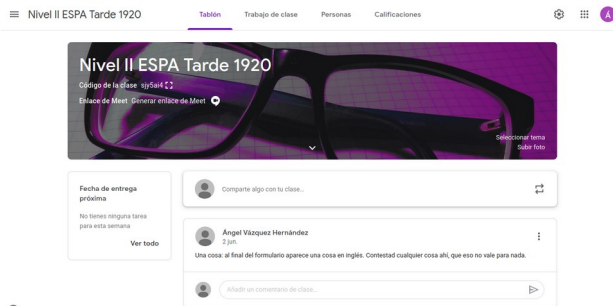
Nivel II ESPA Tarde 1920

Tablón Trabajo de clase Personas Calificaciones

Á

Nivel II ESPA Tarde 1920

Código de la clase sjy5ai4

Enlace de Meet Generar enlace de Meet

Seleccionar tema
Subir foto

Fecha de entrega próxima

No tienes ninguna tarea para esta semana

Ver todo

Comparte algo con tu clase...

Ángel Vázquez Hernández
2 jun.

Una cosa: al final del formulario aparece una cosa en inglés. Contestad cualquier cosa ahí, que eso no vale para nada.

Añadir un comentario de clase...